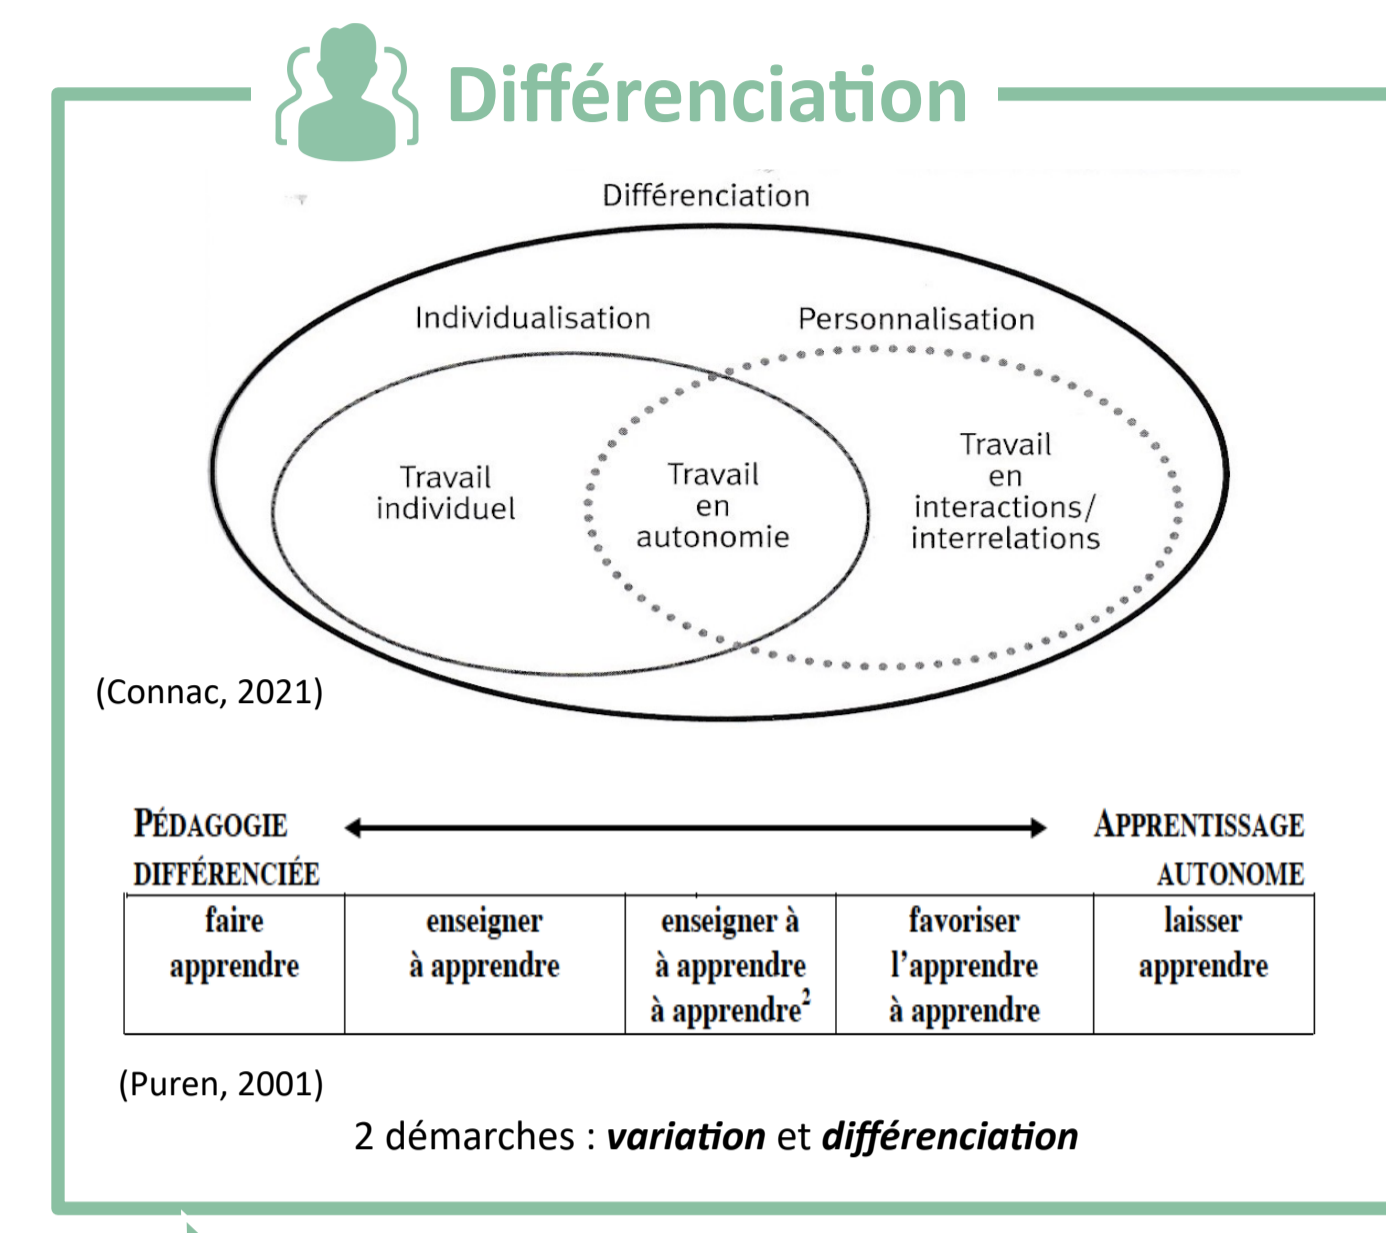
Différenciation

Différenciation

Individualisation

Personnalisation

Travail individuel

Travail en autonomie

Travail en interactions/ interrelations

(Connac, 2021)

PÉDAGOGIE DIFFÉRENCIÉE

APPRENTISSAGE AUTONOME

| faire apprendre | enseigner à apprendre | enseigner à à apprendre à apprendre$^2$ | favoriser l'apprendre à apprendre | laisser apprendre |
|---|---|---|---|---|

(Puren, 2001)

2 démarches : ***variation*** et ***différenciation***